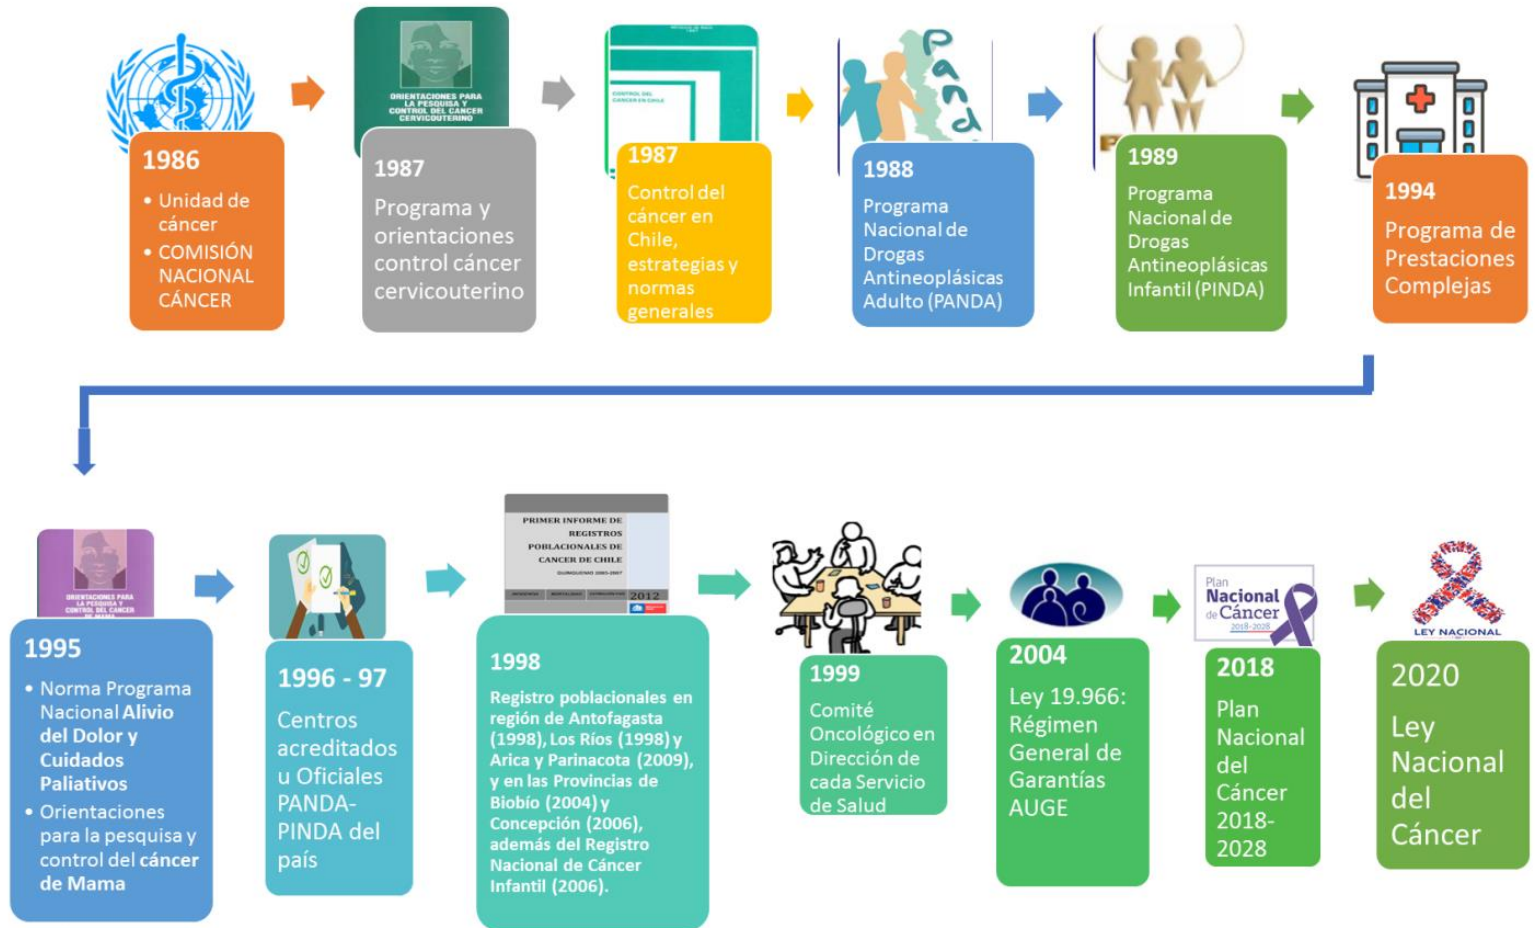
ORIENTACIONES PARA LA PESQUISA Y CONTROL DEL CANCER CERVICOUTERINO

CONTROL DEL CANCER EN CHILE

Pand

1986
• Unidad de cáncer
• COMISIÓN NACIONAL CÁNCER

1987
Programa y orientaciones control cáncer cervicouterino

1987
Control del cáncer en Chile, estrategias y normas generales

1988
Programa Nacional de Drogas Antineoplásicas Adulto (PANDA)

1989
Programa Nacional de Drogas Antineoplásicas Infantil (PINDA)

1994
Programa de Prestaciones Complejas

ORIENTACIONES PARA LA PESQUISA Y CONTROL DEL CANCER DE MAMA

PRIMER INFORME DE REGISTROS POBLACIONALES DE CANCER DE CHILE
QUINQUENIO 2003-2007
2012

Plan Nacional de Cáncer 2018-2028

LEY NACIONAL

1995
• Norma Programa Nacional Alivio del Dolor y Cuidados Paliativos
• Orientaciones para la pesquisa y control del cáncer de Mama

1996 - 97
Centros acreditados u Oficiales PANDA-PINDA del país

1998
Registro poblacionales en región de Antofagasta (1998), Los Ríos (1998) y Arica y Parinacota (2009), y en las Provincias de Biobío (2004) y Concepción (2006), además del Registro Nacional de Cáncer Infantil (2006).

1999
Comité Oncológico en Dirección de cada Servicio de Salud

2004
Ley 19.966: Régimen General de Garantías AUGE

2018
Plan Nacional del Cáncer 2018-2028

2020
Ley Nacional del Cáncer